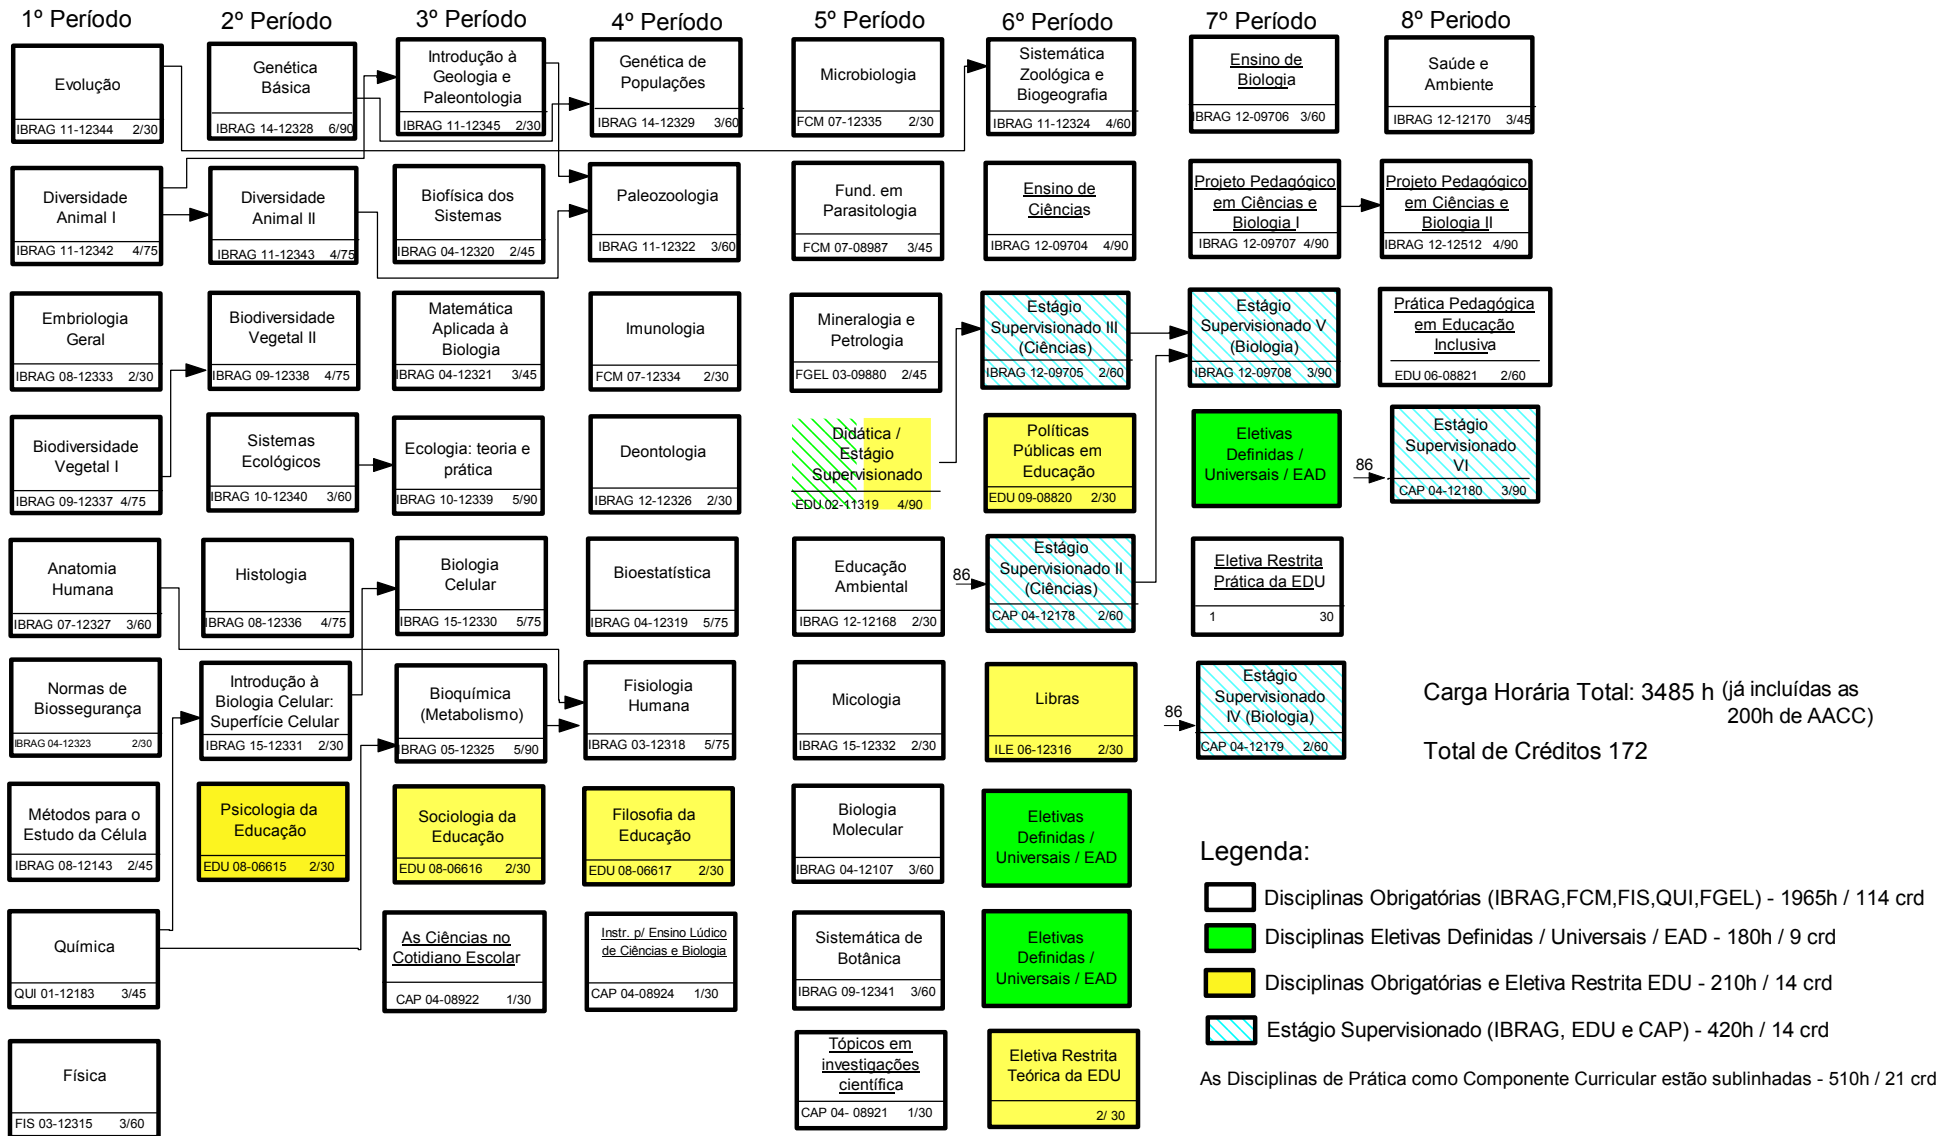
1º Período

Evolução
IBRAG 11-12344 2/30

Diversidade Animal I
IBRAG 11-12342 4/75

Embriologia Geral
IBRAG 08-12333 2/30

Biodiversidade Vegetal I
IBRAG 09-12337 4/75

Anatomia Humana
IBRAG 07-12327 3/60

Normas de Biossegurança
IBRAG 04-12323 2/30

Métodos para o Estudo da Célula
IBRAG 08-12143 2/45

Química
QUI 01-12183 3/45

Física
FIS 03-12315 3/60

2º Período

Genética Básica
IBRAG 14-12328 6/90

Diversidade Animal II
IBRAG 11-12343 4/75

Biodiversidade Vegetal II
IBRAG 09-12338 4/75

Sistemas Ecológicos
IBRAG 10-12340 3/60

Histologia
IBRAG 08-12336 4/75

Introdução à Biologia Celular: Superfície Celular
IBRAG 15-12331 2/30

Psicologia da Educação
EDU 08-06615 2/30

3º Período

Introdução à Geologia e Paleontologia
IBRAG 11-12345 2/30

Biofísica dos Sistemas
IBRAG 04-12320 2/45

Matemática Aplicada à Biologia
IBRAG 04-12321 3/45

Ecologia: teoria e prática
IBRAG 10-12339 5/90

Biologia Celular
IBRAG 15-12330 5/75

Bioquímica (Metabolismo)
IBRAG 05-12325 5/90

Sociologia da Educação
EDU 08-06616 2/30

As Ciências no Cotidiano Escolar
CAP 04-08922 1/30

4º Período

Genética de Populações
IBRAG 14-12329 3/60

Paleozoologia
IBRAG 11-12322 3/60

Imunologia
FCM 07-12334 2/30

Deontologia
IBRAG 12-12326 2/30

Bioestatística
IBRAG 04-12319 5/75

Fisiologia Humana
IBRAG 03-12318 5/75

Filosofia da Educação
EDU 08-06617 2/30

Instr. p/ Ensino Lúdico de Ciências e Biologia
CAP 04-08924 1/30

5º Período

Microbiologia
FCM 07-12335 2/30

Fund. em Parasitologia
FCM 07-08987 3/45

Mineralogia e Petrologia
FGEL 03-09880 2/45

Didática / Estágio Supervisionado
EDU 02-11319 4/90

Educação Ambiental
IBRAG 12-12168 2/30

Micologia
IBRAG 15-12332 2/30

Biologia Molecular
IBRAG 04-12107 3/60

Sistemática de Botânica
IBRAG 09-12341 3/60

Tópicos em investigações científica
CAP 04- 08921 1/30

6º Período

Sistemática Zoológica e Biogeografia
IBRAG 11-12324 4/60

Ensino de Ciências
IBRAG 12-09704 4/90

Estágio Supervisionado III (Ciências)
IBRAG 12-09705 2/60

Políticas Públicas em Educação
EDU 09-08820 2/30

86
Estágio Supervisionado II (Ciências)
CAP 04-12178 2/60

Libras
ILE 06-12316 2/30

Eletivas Definidas / Universais / EAD

Eletivas Definidas / Universais / EAD

Eletiva Restrita Teórica da EDU
2/ 30

7º Período

Ensino de Biologia
IBRAG 12-09706 3/60

Projeto Pedagógico em Ciências e Biologia I
IBRAG 12-09707 4/90

Estágio Supervisionado V (Biologia)
IBRAG 12-09708 3/90

Eletivas Definidas / Universais / EAD

Eletiva Restrita Prática da EDU
1 30

86
Estágio Supervisionado IV (Biologia)
CAP 04-12179 2/60

8º Periodo

Saúde e Ambiente
IBRAG 12-12170 3/45

Projeto Pedagógico em Ciências e Biologia II
IBRAG 12-12512 4/90

Prática Pedagógica em Educação Inclusiva
EDU 06-08821 2/60

86
Estágio Supervisionado VI
CAP 04-12180 3/90

Carga Horária Total: 3485 h (já incluídas as 200h de AACC)

Total de Créditos 172

Legenda:
Disciplinas Obrigatórias (IBRAG,FCM,FIS,QUI,FGEL) - 1965h / 114 crd
Disciplinas Eletivas Definidas / Universais / EAD - 180h / 9 crd
Disciplinas Obrigatórias e Eletiva Restrita EDU - 210h / 14 crd
Estágio Supervisionado (IBRAG, EDU e CAP) - 420h / 14 crd

As Disciplinas de Prática como Componente Curricular estão sublinhadas - 510h / 21 crd